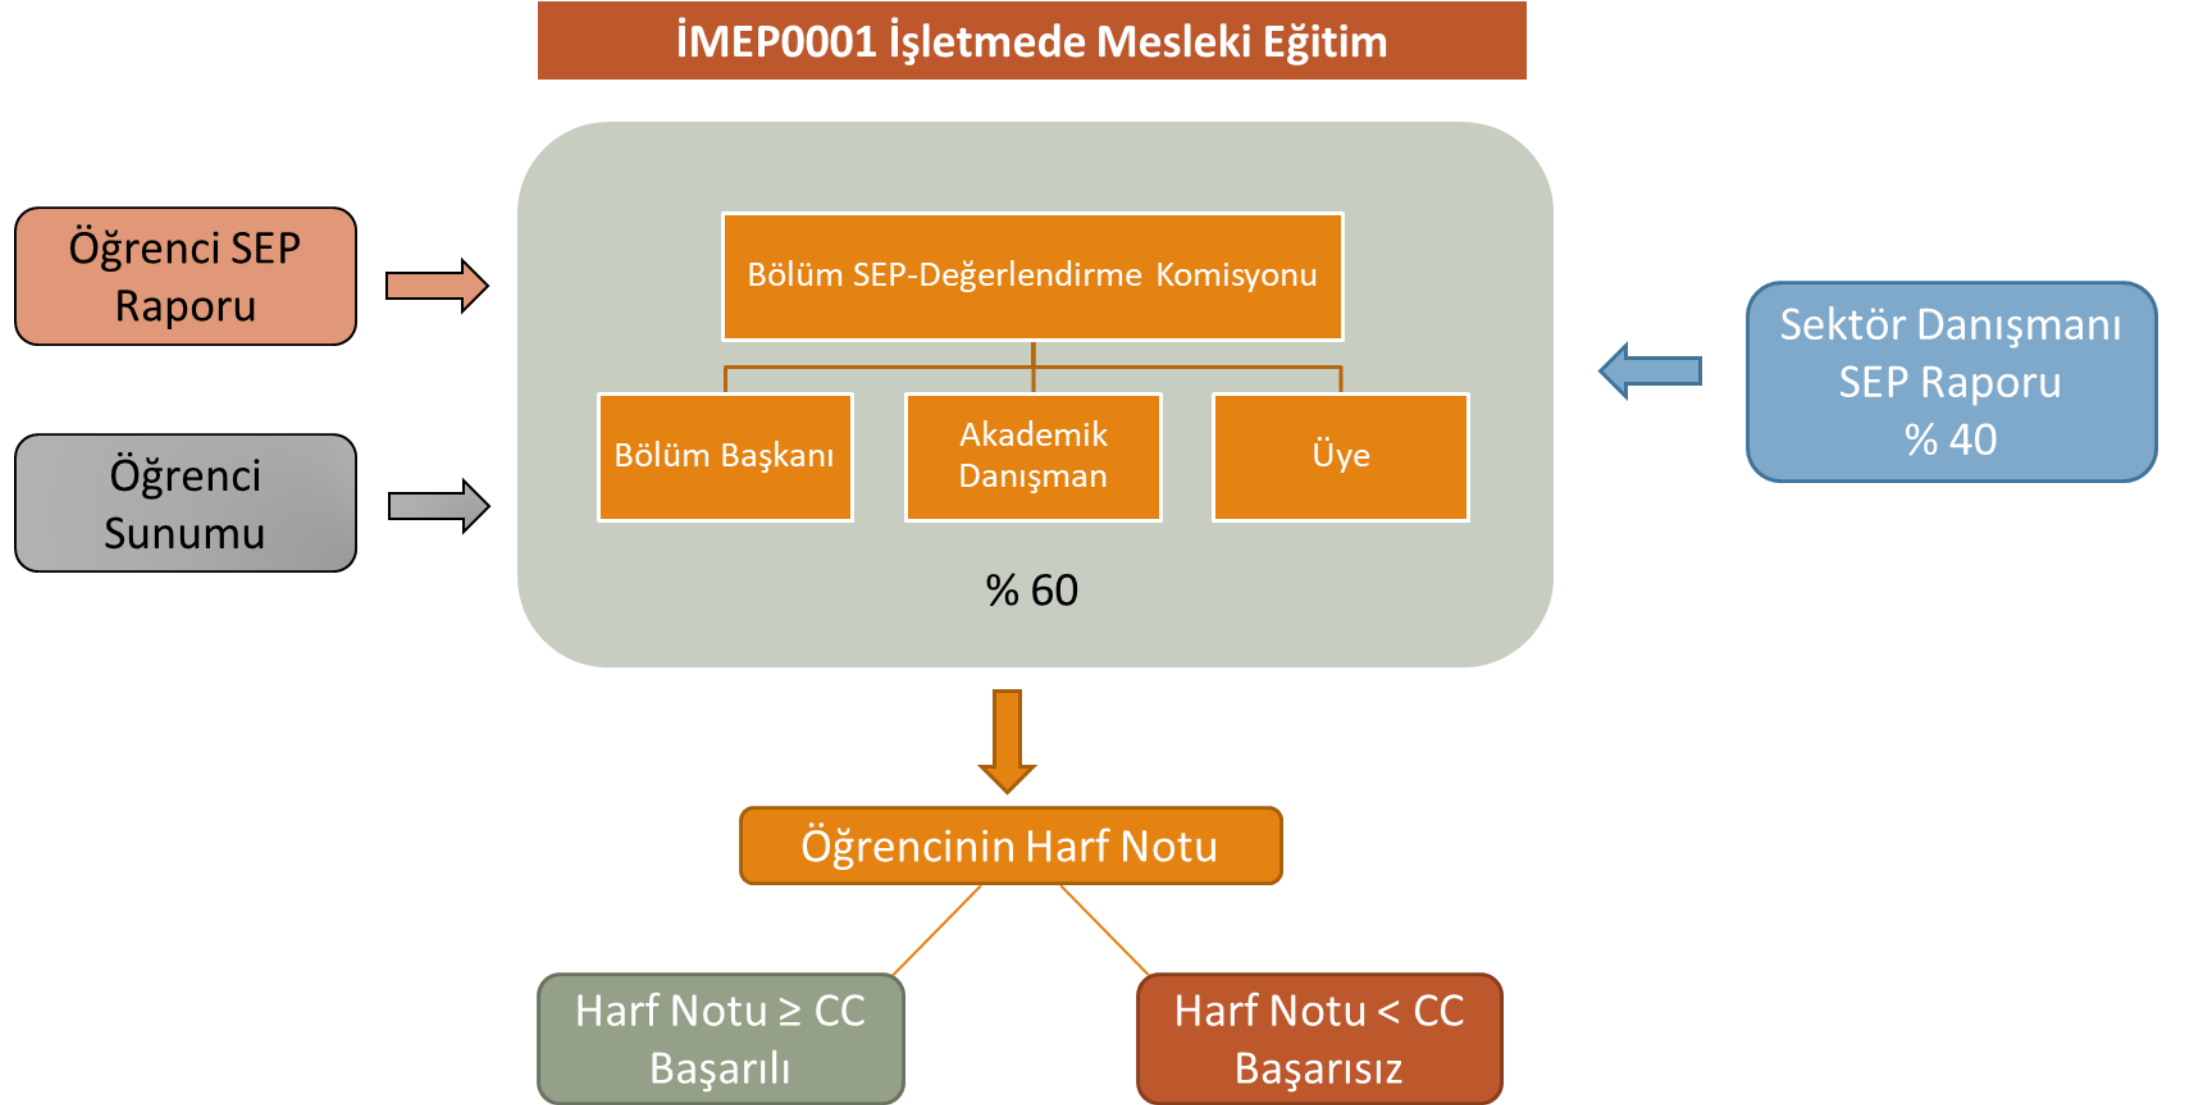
İMEP0001 İşletmede Mesleki Eğitim

Öğrenci SEP Raporu

Öğrenci Sunumu

Bölüm SEP-Değerlendirme Komisyonu

Bölüm Başkanı

Akademik Danışman

Üye

% 60

Sektör Danışmanı SEP Raporu % 40

Öğrencinin Harf Notu

Harf Notu ≥ CC Başarılı

Harf Notu < CC Başarısız